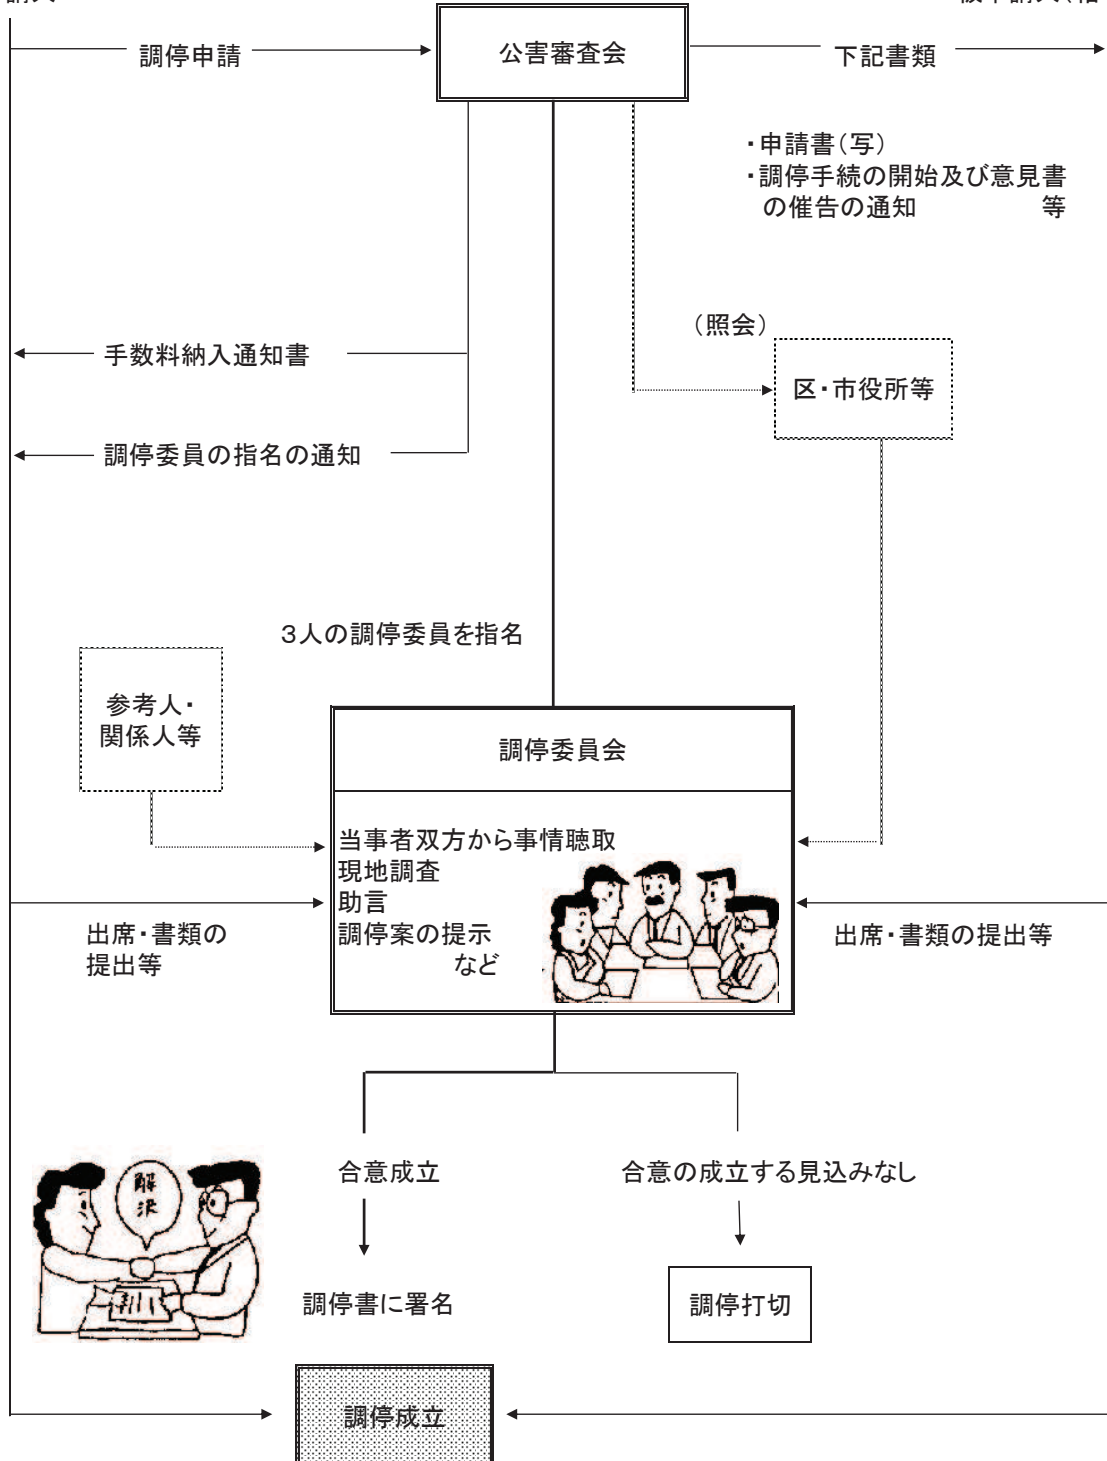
申請人

被申請人(相

調停申請

公害審査会

下記書類

・申請書(写)
・調停手続の開始及び意見書の催告の通知 等

(照会)

手数料納入通知書

区・市役所等

調停委員の指名の通知

3人の調停委員を指名

参考人・関係人等

調停委員会

当事者双方から事情聴取
現地調査
助言
調停案の提示
など

出席・書類の提出等

出席・書類の提出等

解決

合意成立

合意の成立する見込みなし

調停書に署名

調停打切

調停成立